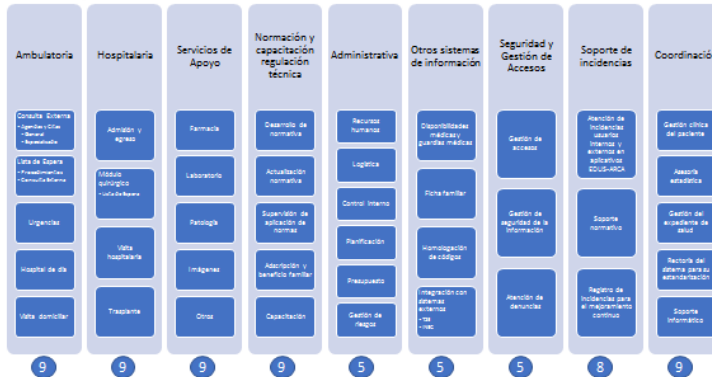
Ambulatoria

Consulta Externa
• Agendas y Citas
• General
• Especialidades

Lista de Espera
• Procedimientos
• Consulta Externa

Urgencias

Hospital de día

Visita domiciliar

9

Hospitalaria

Admisión y egreso

Módulo quirúrgico
• Lista de Espera

Visita hospitalaria

Trasplante

9

Servicios de Apoyo

Farmacia

Laboratorio

Patología

Imágenes

Otros

9

Normación y capacitación regulación técnica

Desarrollo de normativa

Actualización normativa

Supervisión de aplicación de normas

Adscripción y beneficio familiar

Capacitación

9

Administrativa

Recursos humanos

Logística

Control interno

Planificación

Presupuesto

Gestión de riesgos

5

Otros sistemas de información

Disponibilidades médicas y guardias médicas

Ficha familiar

Homologación de códigos

Integración con sistemas externos
• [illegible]
• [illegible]

5

Seguridad y Gestión de Accesos

Gestión de accesos

Gestión de seguridad de la información

Atención de denuncias

5

Soporte de incidencias

Atención de incidencias usuarios internos y externos en aplicativos EDUS-ARCA

Soporte normativo

Registro de incidencias para el mejoramiento continuo

8

Coordinación

Gestión clínica del paciente

Asesoría estadística

Gestión del expediente de salud

Rectoría del sistema para su estandarización

Soporte informático

9